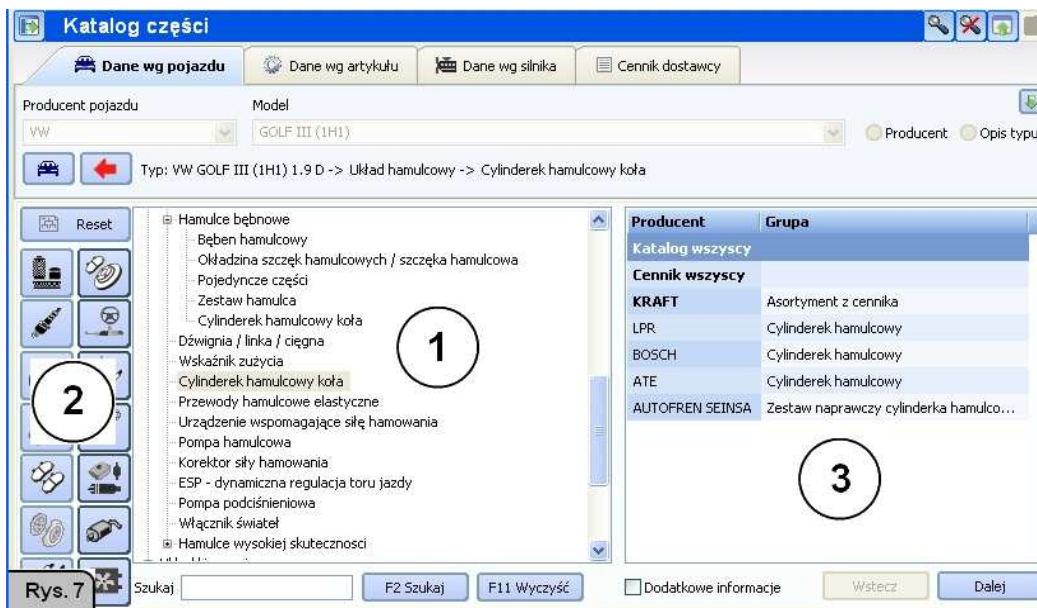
Katalog części

Dane wg pojazdu | Dane wg artykułu | Dane wg silnika | Cennik dostawcy

Producent pojazdu
VW

Model
GOLF III (1H1)

Producent
Opis typu

Typ: VW GOLF III (1H1) 1.9 D -> Układ hamulcowy -> Cylinderek hamulcowy koła

Reset

Hamulce bębnowe
Bęben hamulcowy
Okładzina szczęk hamulcowych / szczęka hamulcowa
Pojedyncze części
Zestaw hamulca
Cylinderek hamulcowy koła
Dźwignia / linka / cięgna
Wskaźnik zużycia
Cylinderek hamulcowy koła
Przewody hamulcowe elastyczne
Urządzenie wspomagające siłę hamowania
Pompa hamulcowa
Korektor siły hamowania
ESP - dynamiczna regulacja toru jazdy
Pompa podciśnieniowa
Włącznik świateł
Hamulce wysokiej skuteczności

1

2

| Producent | Grupa |
|---|---|
| Katalog wszyscy | |
| Cennik wszyscy | |
| KRAFT | Asortyment z cennika |
| LPR | Cylinderek hamulcowy |
| BOSCH | Cylinderek hamulcowy |
| ATE | Cylinderek hamulcowy |
| AUTOFREN SEINSA | Zestaw naprawczy cylinderka hamulco... |

3

Rys. 7

Szukaj
F2 Szukaj
F11 Wyczyść
Dodatkowe informacje
Wstecz
Dalej